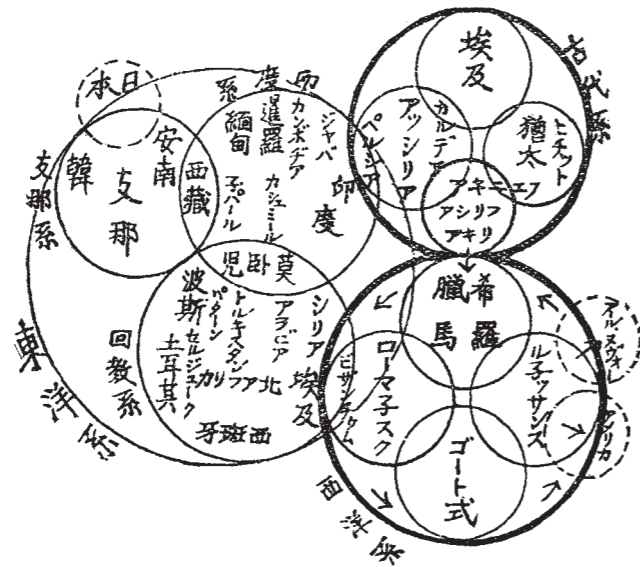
本日
支那系
韓
安南
支那
西藏
印度系
暹羅
緬甸
ジャバ
カンボヂア
ネパール
カシュミール
印度
児卧莫
波斯
パターン
トルキスタン
セルジューク
カリフ
アラビア
北アフリカ
シリア
埃及
土耳其
回教系
西班牙
東洋系
埃及
古代系
カルデア
アッシリア
ペルシア
猶太
ヒッタイト
フェニキア
アシリフ
アキリ
希臘
羅馬
ローマ
ビザンチウム
ロマネスク
ルネッサンス
ゴート式
アルメニア
アメリカ
西洋系